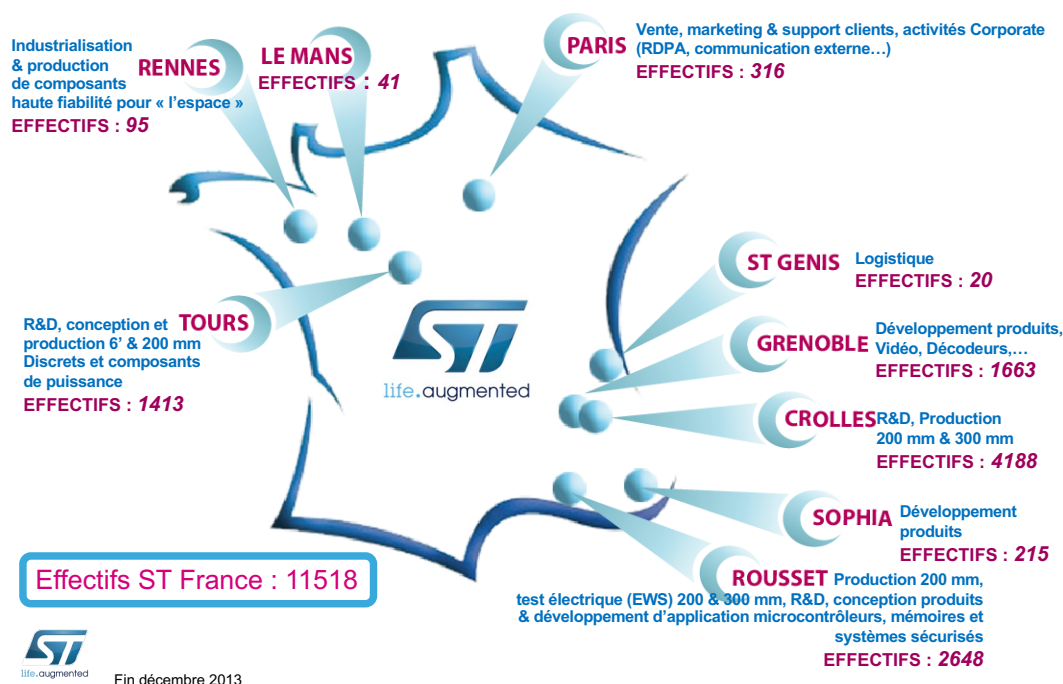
Industrialisation & production de composants haute fiabilité pour « l'espace »
RENNES
EFFECTIFS : 95

LE MANS
EFFECTIFS : 41

PARIS
Vente, marketing & support clients, activités Corporate (RDPA, communication externe…)
EFFECTIFS : 316

ST GENIS
Logistique
EFFECTIFS : 20

GRENOBLE
Développement produits, Vidéo, Décodeurs,…
EFFECTIFS : 1663

CROLLES
R&D, Production 200 mm & 300 mm
EFFECTIFS : 4188

SOPHIA
Développement produits
EFFECTIFS : 215

ROUSSET
Production 200 mm, test électrique (EWS) 200 & 300 mm, R&D, conception produits & développement d'application microcontrôleurs, mémoires et systèmes sécurisés
EFFECTIFS : 2648

TOURS
R&D, conception et production 6' & 200 mm Discrets et composants de puissance
EFFECTIFS : 1413

ST
life.augmented

Effectifs ST France : 11518

ST
life.augmented

Fin décembre 2013